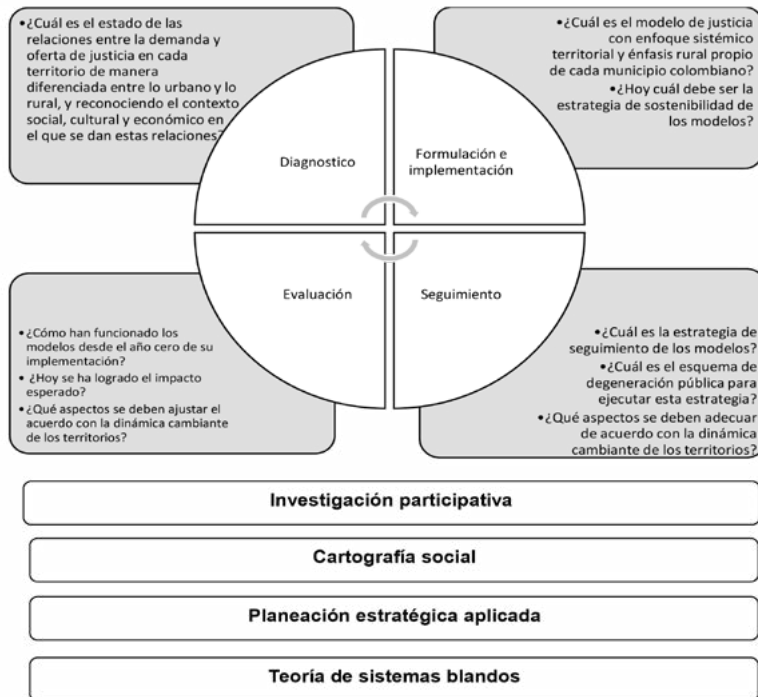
•¿Cuál es el estado de las relaciones entre la demanda y oferta de justicia en cada territorio de manera diferenciada entre lo urbano y lo rural, y reconociendo el contexto social, cultural y económico en el que se dan estas relaciones?

•¿Cuál es el modelo de justicia con enfoque sistémico territorial y énfasis rural propio de cada municipio colombiano?
•¿Hoy cuál debe ser la estrategia de sostenibilidad de los modelos?

Diagnostico

Formulación e implementación

Evaluación

Seguimiento

•¿Cómo han funcionado los modelos desde el año cero de su implementación?
•¿Hoy se ha logrado el impacto esperado?
•¿Qué aspectos se deben ajustar el acuerdo con la dinámica cambiante de los territorios?

•¿Cuál es la estrategia de seguimiento de los modelos?
•¿Cuál es el esquema de degeneración pública para ejecutar esta estrategia?
•¿Qué aspectos se deben adecuar de acuerdo con la dinámica cambiante de los territorios?

Investigación participativa

Cartografía social

Planeación estratégica aplicada

Teoría de sistemas blandos